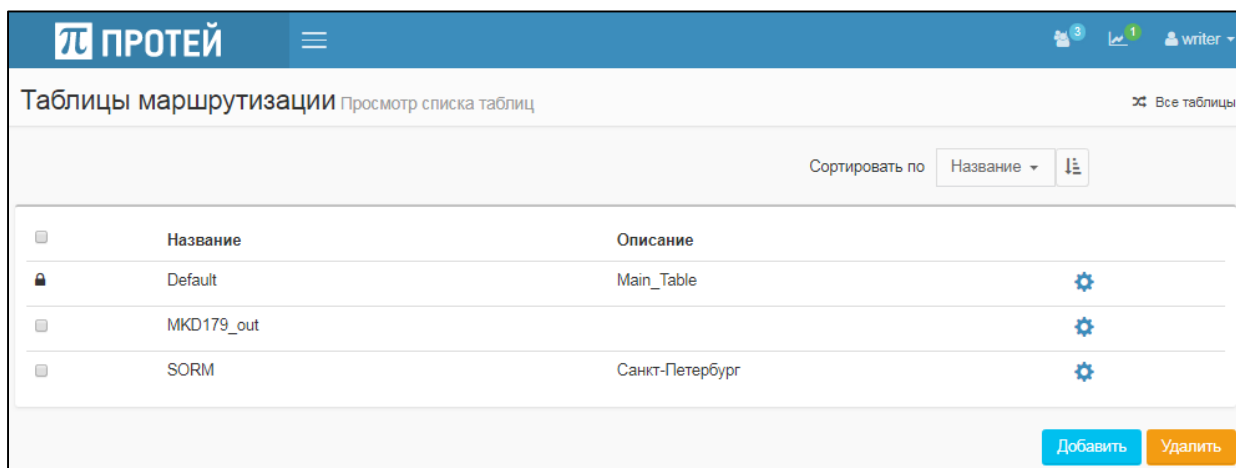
ПРОТЕЙ

3 1 writer

Таблицы маршрутизации Просмотр списка таблиц

Все таблицы

Сортировать по Название

| | Название | Описание | |
|---|---|---|---|
| | Default | Main_Table | |
| | MKD179_out | | |
| | SORM | Санкт-Петербург | |

Добавить Удалить